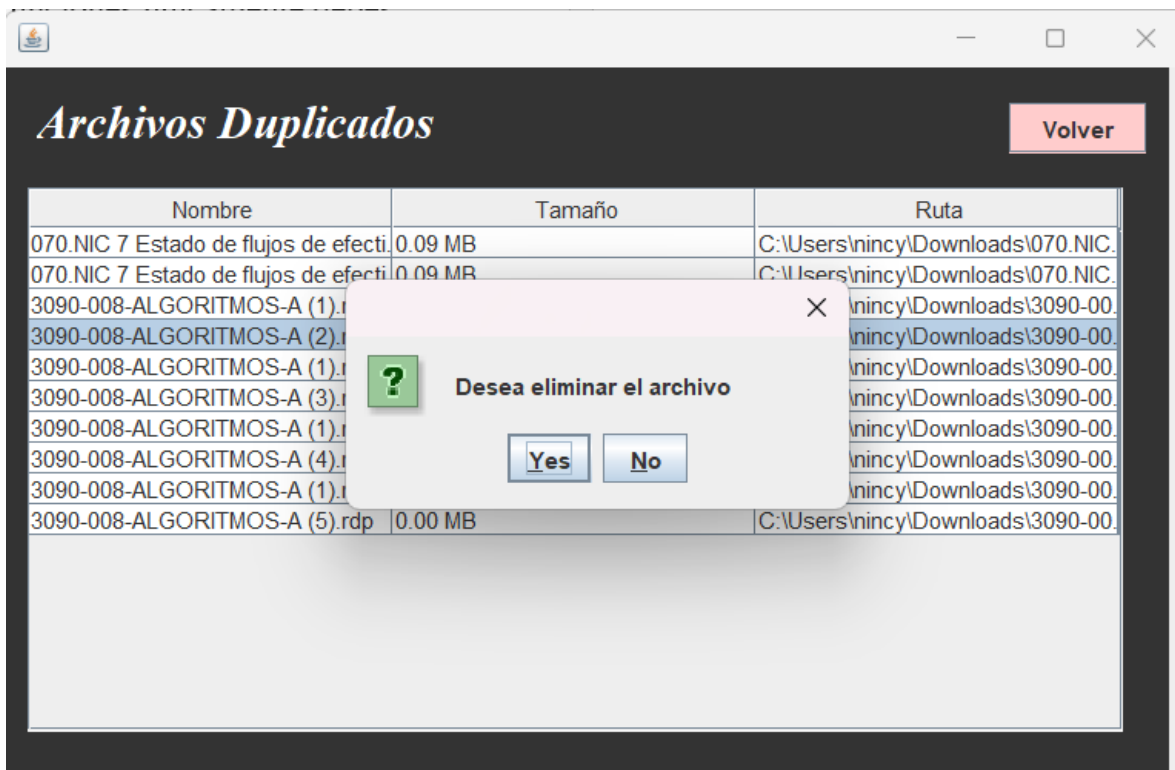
Archivos Duplicados

Volver

| Nombre | Tamaño | Ruta |
|---|---|---|
| 070.NIC 7 Estado de flujos de efecti | 0.09 MB | C:\Users\nincy\Downloads\070.NIC. |
| 070.NIC 7 Estado de flujos de efecti | 0.09 MB | C:\Users\nincy\Downloads\070.NIC. |
| 3090-008-ALGORITMOS-A (1).r | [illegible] | \nincy\Downloads\3090-00. |
| 3090-008-ALGORITMOS-A (2).r | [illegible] | \nincy\Downloads\3090-00. |
| 3090-008-ALGORITMOS-A (1).r | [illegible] | \nincy\Downloads\3090-00. |
| 3090-008-ALGORITMOS-A (3).r | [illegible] | \nincy\Downloads\3090-00. |
| 3090-008-ALGORITMOS-A (1).r | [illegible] | \nincy\Downloads\3090-00. |
| 3090-008-ALGORITMOS-A (4).r | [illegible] | \nincy\Downloads\3090-00. |
| 3090-008-ALGORITMOS-A (1).r | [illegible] | \nincy\Downloads\3090-00. |
| 3090-008-ALGORITMOS-A (5).rdp | 0.00 MB | C:\Users\nincy\Downloads\3090-00. |

Desea eliminar el archivo

Yes No